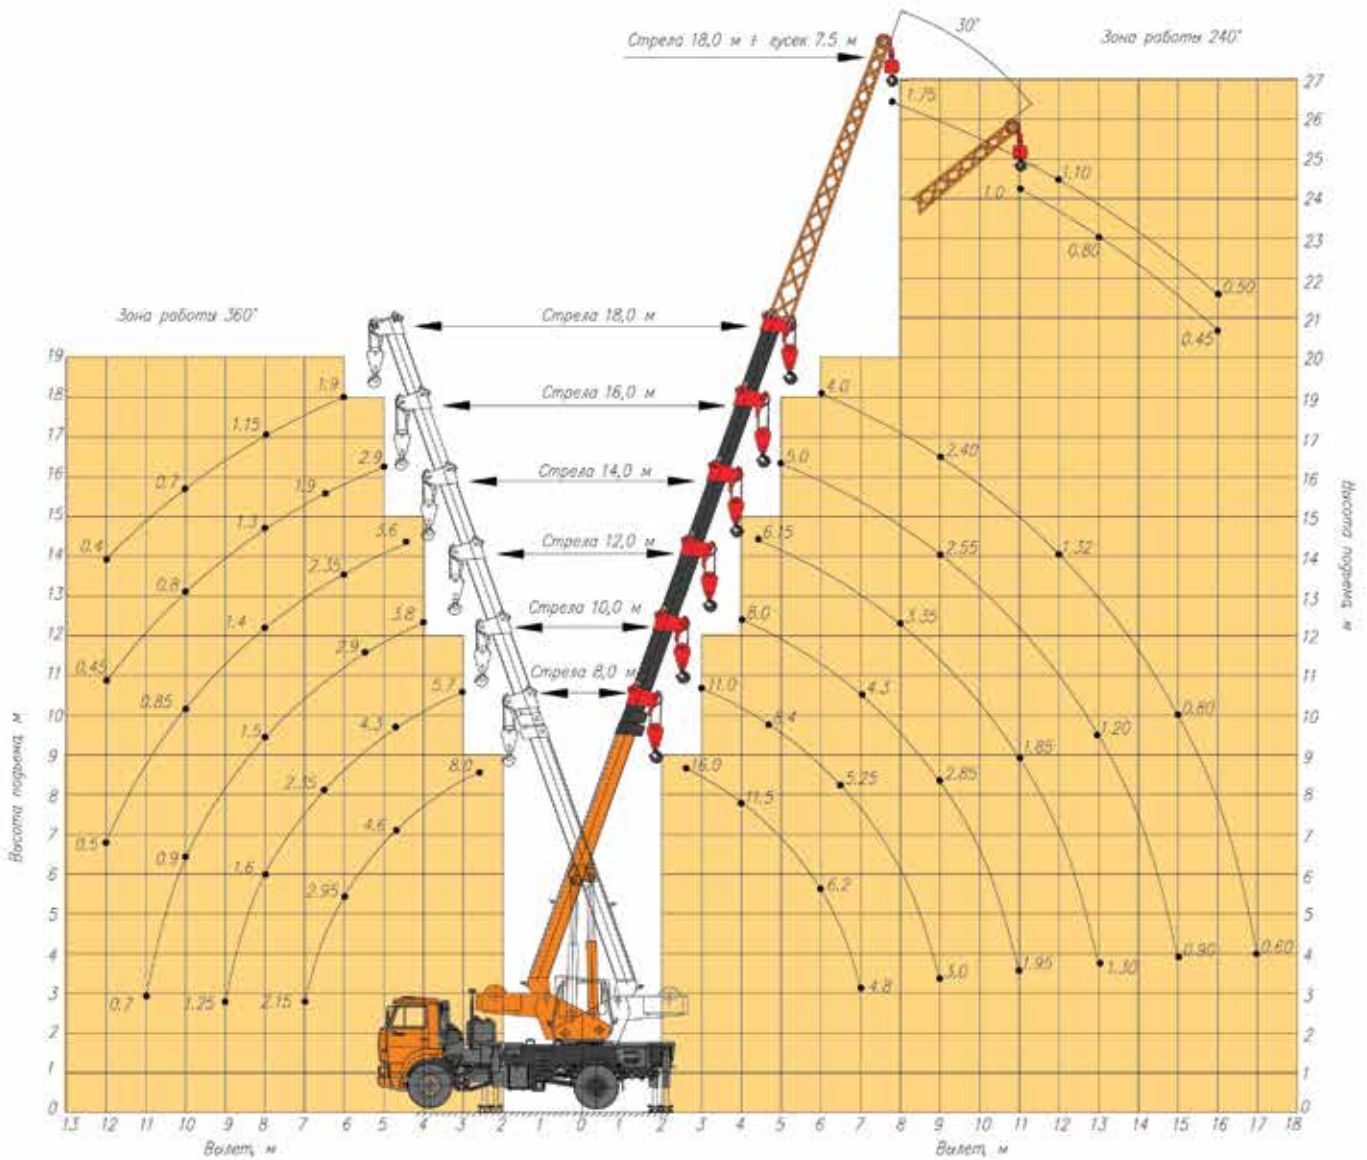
Стрела 18,0 м + гусек 7,5 м

30°

Зона работы 240°

1,75

1,10

1,0

0,80

0,50

0,45

Зона работы 360°

Стрела 18,0 м

Стрела 16,0 м

Стрела 14,0 м

Стрела 12,0 м

Стрела 10,0 м

Стрела 8,0 м

1,9
1,15
0,7
0,4
2,9
1,9
1,3
0,8
0,45
3,6
2,35
1,4
0,85
0,5
3,8
2,9
1,5
0,9
5,7
4,3
2,35
1,6
0,7
8,0
4,6
2,95
1,25
2,15

4,0
2,40
5,0
1,32
3,55
6,15
8,0
3,35
4,3
1,20
0,80
11,0
8,4
1,85
5,25
2,85
16,0
11,5
6,2
4,8
3,0
1,95
1,30
0,90
0,60

Высота подъема, м

Вылет, м

Вылет, м

Высота подъема, м

0 1 2 3 4 5 6 7 8 9 10 11 12 13 14 15 16 17 18 19 20 21 22 23 24 25 26 27

13 12 11 10 9 8 7 6 5 4 3 2 1 0 1 2 3 4 5 6 7 8 9 10 11 12 13 14 15 16 17 18